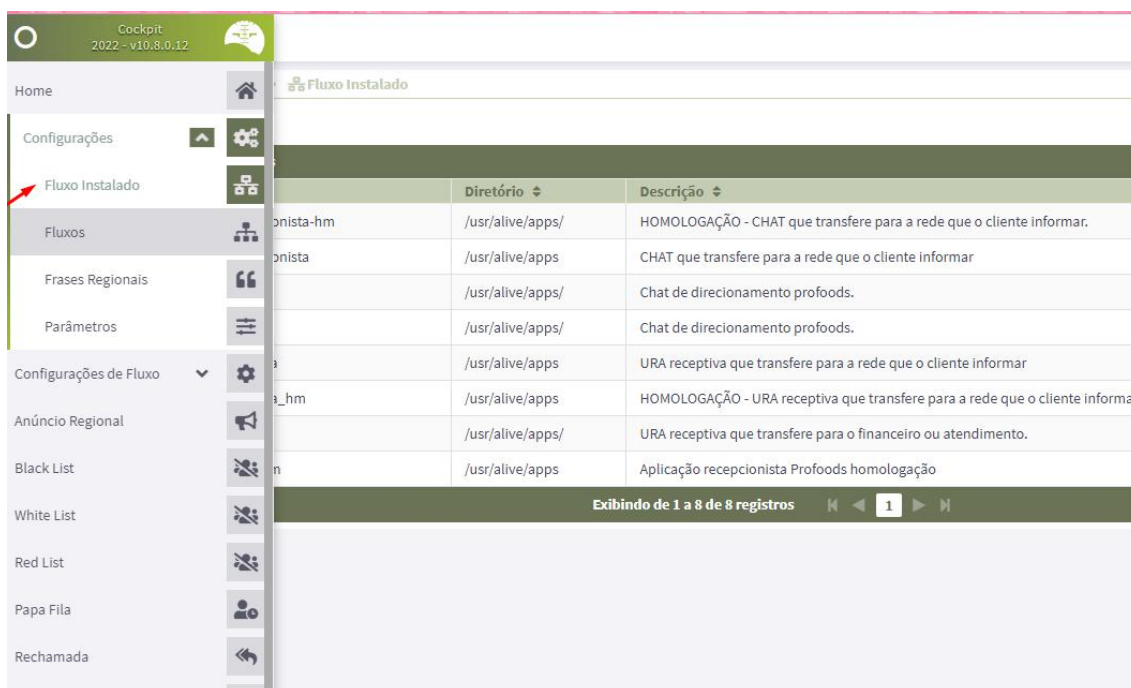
Cockpit
2022 - v10.8.0.12

Home
Configurações
Fluxo Instalado
Fluxos
Frases Regionais
Parâmetros
Configurações de Fluxo
Anúncio Regional
Black List
White List
Red List
Papa Fila
Rechamada

Fluxo Instalado

| | Diretório ≑ | Descrição ≑ |
|---|---|---|
| onista-hm | /usr/alive/apps/ | HOMOLOGAÇÃO - CHAT que transfere para a rede que o cliente informar. |
| onista | /usr/alive/apps | CHAT que transfere para a rede que o cliente informar |
| | /usr/alive/apps/ | Chat de direcionamento profoods. |
| | /usr/alive/apps/ | Chat de direcionamento profoods. |
| a | /usr/alive/apps | URA receptiva que transfere para a rede que o cliente informar |
| a_hm | /usr/alive/apps | HOMOLOGAÇÃO - URA receptiva que transfere para a rede que o cliente informa |
| | /usr/alive/apps/ | URA receptiva que transfere para o financeiro ou atendimento. |
| n | /usr/alive/apps | Aplicação recepcionista Profoods homologação |

Exibindo de 1 a 8 de 8 registros 1